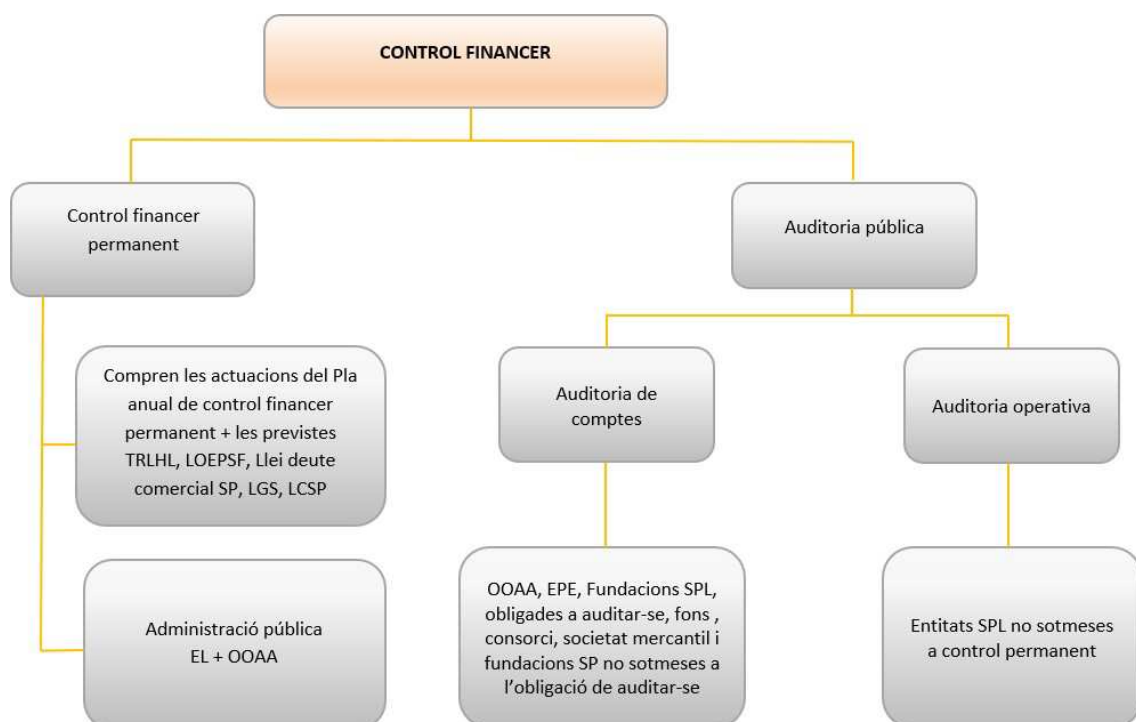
CONTROL FINANCER

Control financer permanent

Compren les actuacions del Pla anual de control financer permanent + les previstes TRLHL, LOEPSF, Llei deute comercial SP, LGS, LCSP

Administració pública
EL + OOAA

Auditoria pública

Auditoria de comptes

OOAA, EPE, Fundacions SPL, obligades a auditar-se, fons , consorci, societat mercantil i fundacions SP no sotmeses a l'obligació de auditar-se

Auditoria operativa

Entitats SPL no sotmeses a control permanent